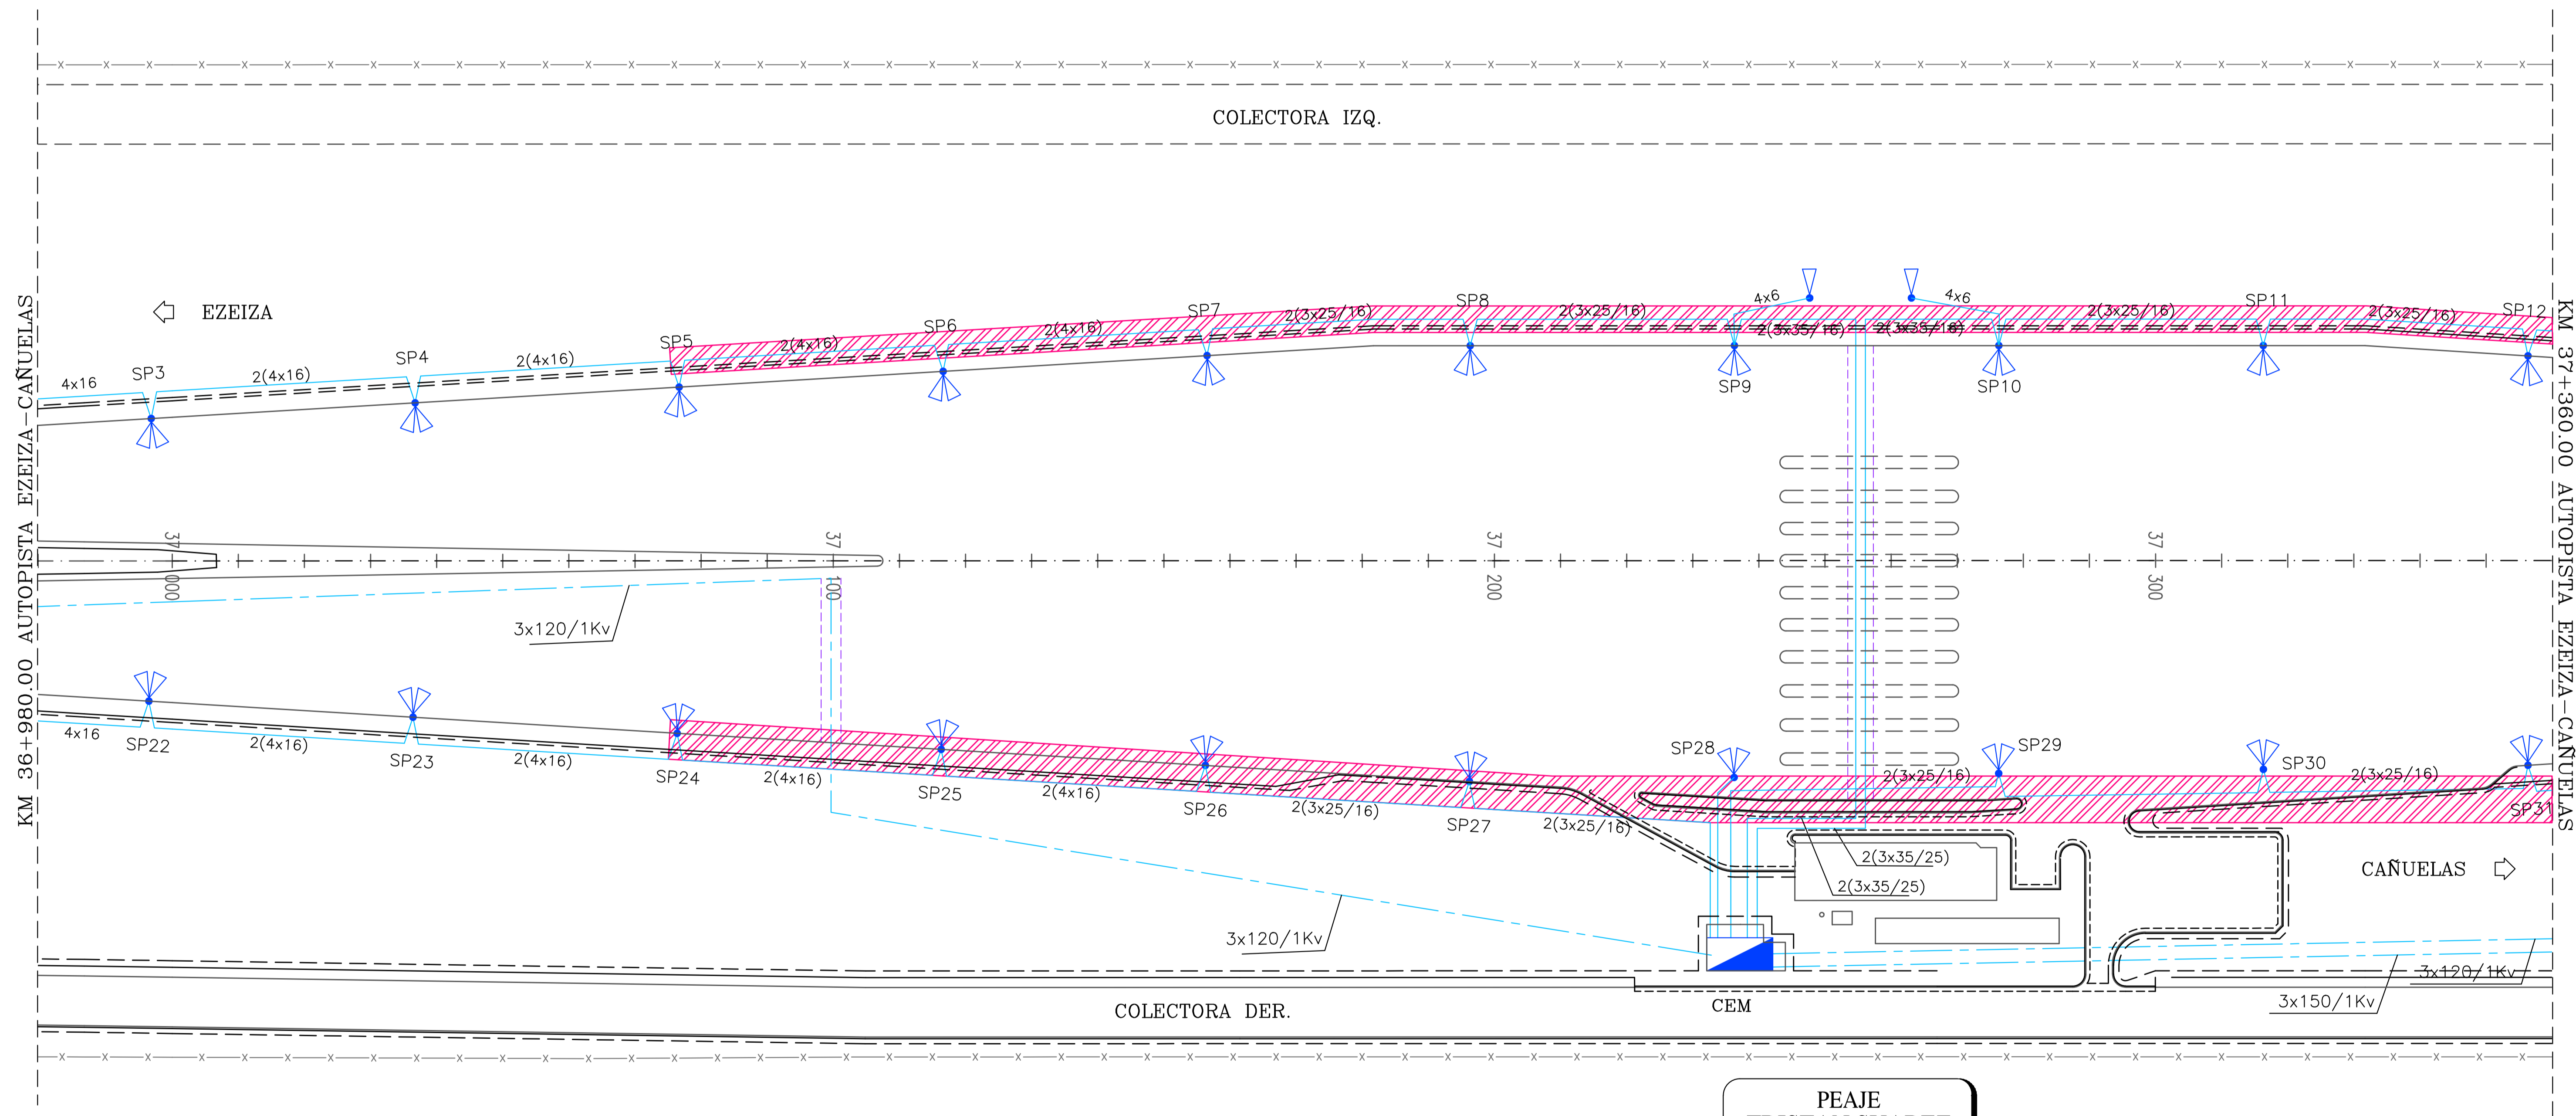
COLECTORA IZQ.

EZEIZA

KM 36+980.00 AUTOPISTA EZEIZA–CAÑUELAS

4x16
SP3
2(4x16)
SP4
2(4x16)
SP5
2(4x16)
SP6
2(4x16)
SP7
2(3x25/16)
SP8
2(3x25/16)
4x6
2(3x35/16)
2(3x35/16)
4x6
2(3x25/16)
SP11
2(3x25/16)
SP12
SP9
SP10

37 000
37 100
37 200
37 300

3x120/1Kv

4x16
SP22
2(4x16)
SP23
2(4x16)
SP24
2(4x16)
SP25
2(4x16)
SP26
2(3x25/16)
SP27
2(3x25/16)
SP28
2(3x25/16)
SP29
SP30
2(3x25/16)
SP31

2(3x35/25)
2(3x35/25)

CAÑUELAS

3x120/1Kv

CEM

3x120/1Kv
3x150/1Kv

COLECTORA DER.

KM 37+360.00 AUTOPISTA EZEIZA–CAÑUELAS

PEAJE
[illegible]